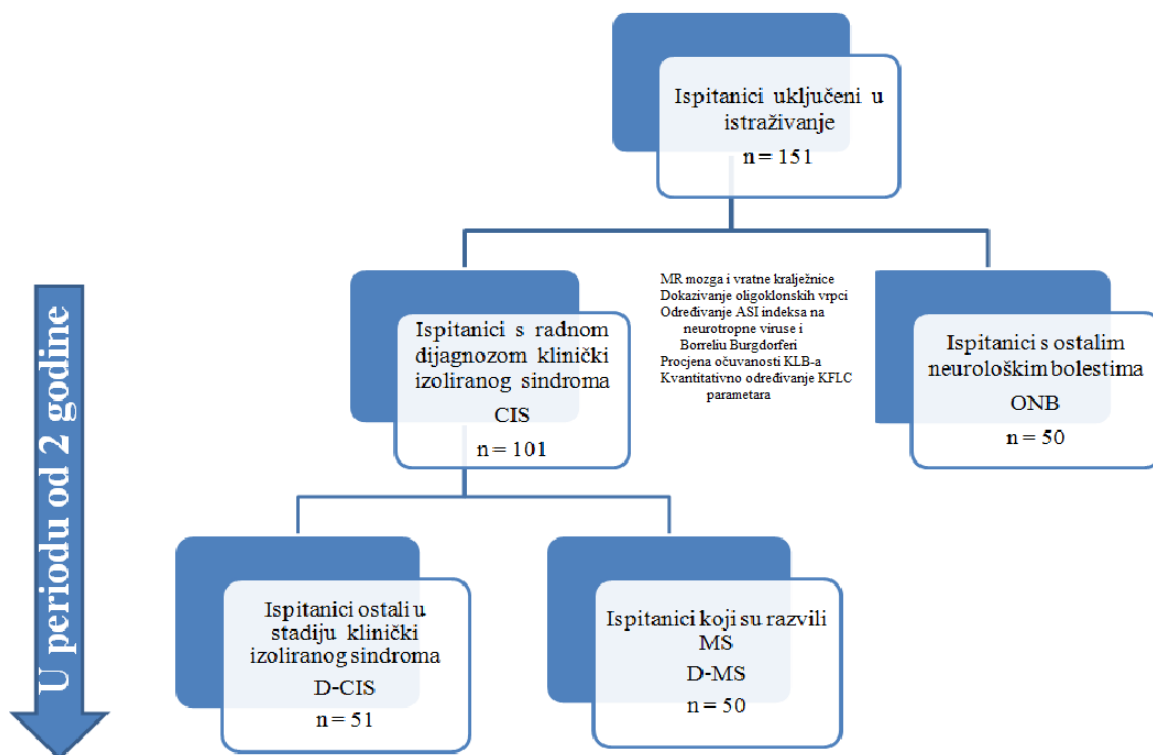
Ispitanici uključeni u istraživanje
n = 151

Ispitanici s radnom dijagnozom klinički izoliranog sindroma
CIS
n = 101

MR mozga i vratne kralježnice
Dokazivanje oligoklonskih vrpci
Određivanje ASI indeksa na neurotropne viruse i Borreliu Burgdorferi
Procjena očuvanosti KLB-a
Kvantitativno određivanje KFLC parametara

Ispitanici s ostalim neurološkim bolestima
ONB
n = 50

Ispitanici ostali u stadiju klinički izoliranog sindroma
D-CIS
n = 51

Ispitanici koji su razvili MS
D-MS
n = 50

U periodu od 2 godine